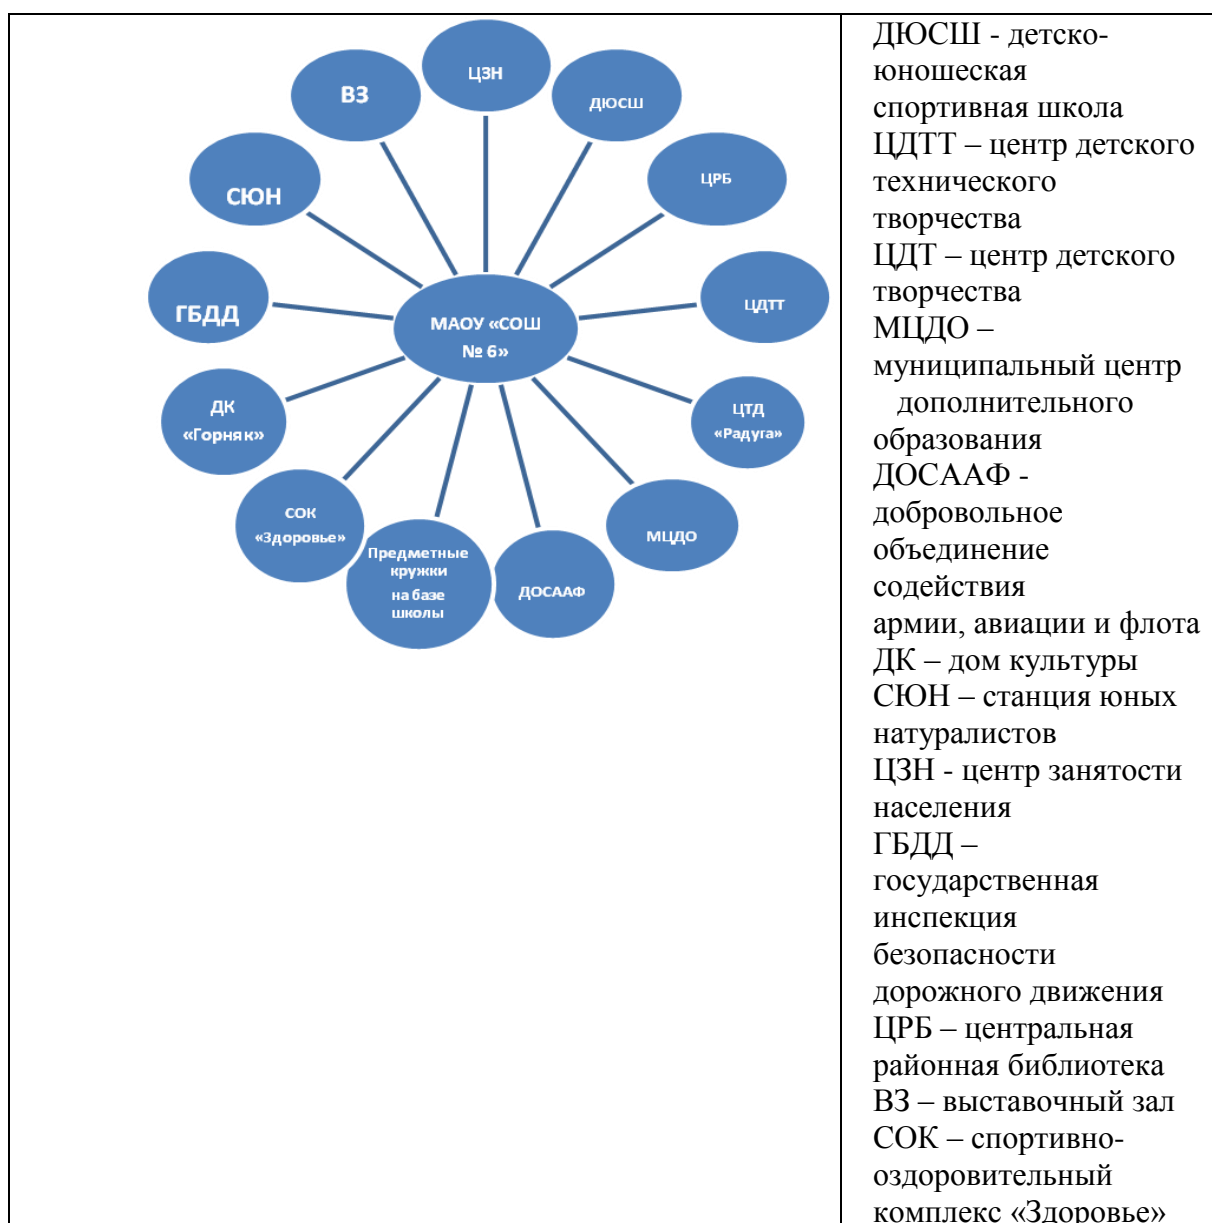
ЦЗН
ВЗ
ДЮСШ
СЮН
ЦРБ
ГБДД
МАОУ «СОШ № 6»
ЦДТТ
ДК «Горняк»
ЦТД «Радуга»
СОК «Здоровье»
МЦДО
Предметные кружки на базе школы
ДОСААФ

ДЮСШ - детско-юношеская спортивная школа
ЦДТТ – центр детского технического творчества
ЦДТ – центр детского творчества
МЦДО – муниципальный центр дополнительного образования
ДОСААФ - добровольное объединение содействия армии, авиации и флота
ДК – дом культуры
СЮН – станция юных натуралистов
ЦЗН - центр занятости населения
ГБДД – государственная инспекция безопасности дорожного движения
ЦРБ – центральная районная библиотека
ВЗ – выставочный зал
СОК – спортивно-оздоровительный комплекс «Здоровье»